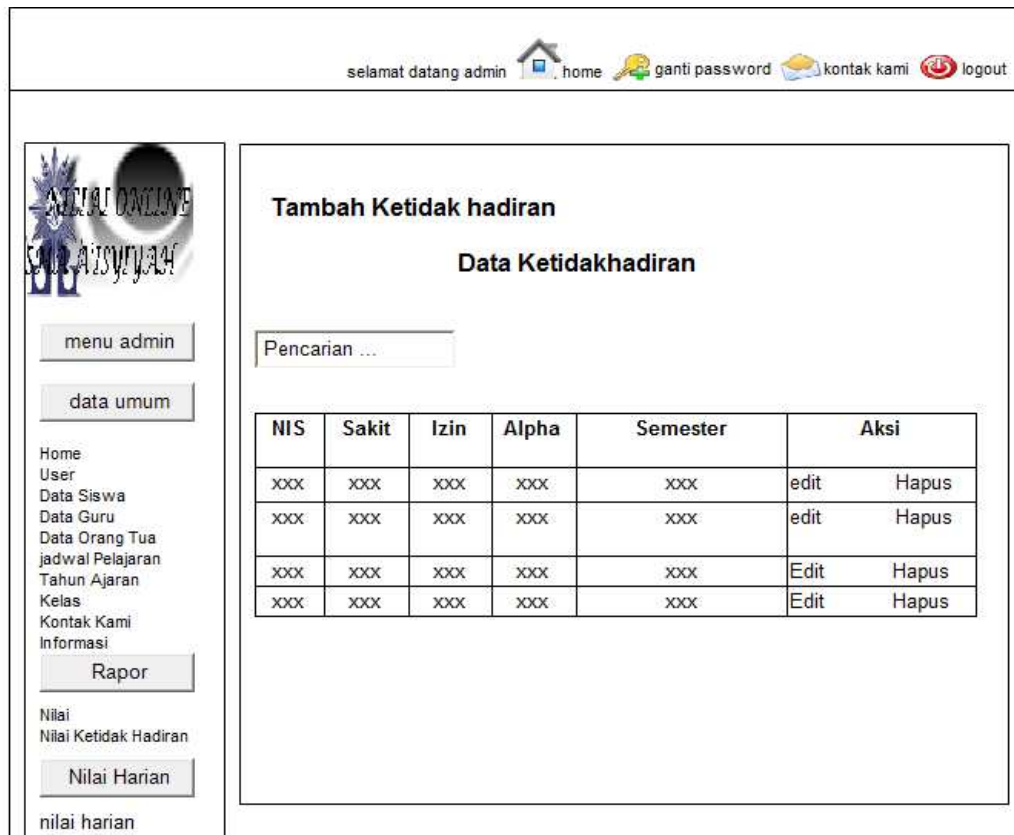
selamat datang admin home ganti password kontak kami logout

NILAI ONLINE SMP AISYIYAH

menu admin

data umum

Home
User
Data Siswa
Data Guru
Data Orang Tua
jadwal Pelajaran
Tahun Ajaran
Kelas
Kontak Kami
Informasi

Rapor

Nilai
Nilai Ketidak Hadiran

Nilai Harian

nilai harian

Tambah Ketidak hadiran

Data Ketidakhadiran

Pencarian ...

| NIS | Sakit | Izin | Alpha | Semester | Aksi |
|---|---|---|---|---|---|
| XXX | XXX | XXX | XXX | XXX | edit Hapus |
| XXX | XXX | XXX | XXX | XXX | edit Hapus |
| XXX | XXX | XXX | XXX | XXX | Edit Hapus |
| XXX | XXX | XXX | XXX | XXX | Edit Hapus |